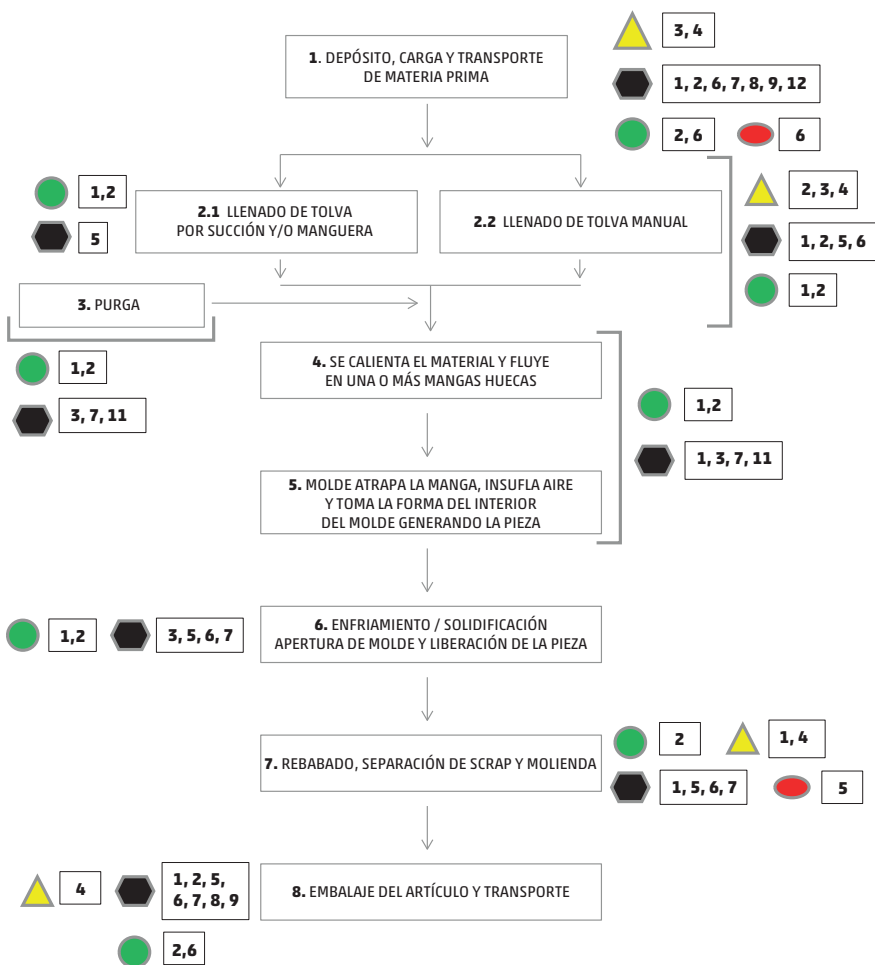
3, 4

1. DEPÓSITO, CARGA Y TRANSPORTE DE MATERIA PRIMA

1, 2, 6, 7, 8, 9, 12

2, 6

6

1,2

5

2.1 LLENADO DE TOLVA POR SUCCIÓN Y/O MANGUERA

2.2 LLENADO DE TOLVA MANUAL

2, 3, 4

1, 2, 5, 6

1,2

3. PURGA

1,2

3, 7, 11

4. SE CALIENTA EL MATERIAL Y FLUYE EN UNA O MÁS MANGAS HUECAS

1,2

1, 3, 7, 11

5. MOLDE ATRAPA LA MANGA, INSUFLA AIRE Y TOMA LA FORMA DEL INTERIOR DEL MOLDE GENERANDO LA PIEZA

1,2

3, 5, 6, 7

6. ENFRIAMIENTO / SOLIDIFICACIÓN APERTURA DE MOLDE Y LIBERACIÓN DE LA PIEZA

2

1, 4

7. REBABADO, SEPARACIÓN DE SCRAP Y MOLIENDA

1, 5, 6, 7

5

4

1, 2, 5, 6, 7, 8, 9

8. EMBALAJE DEL ARTÍCULO Y TRANSPORTE

2,6